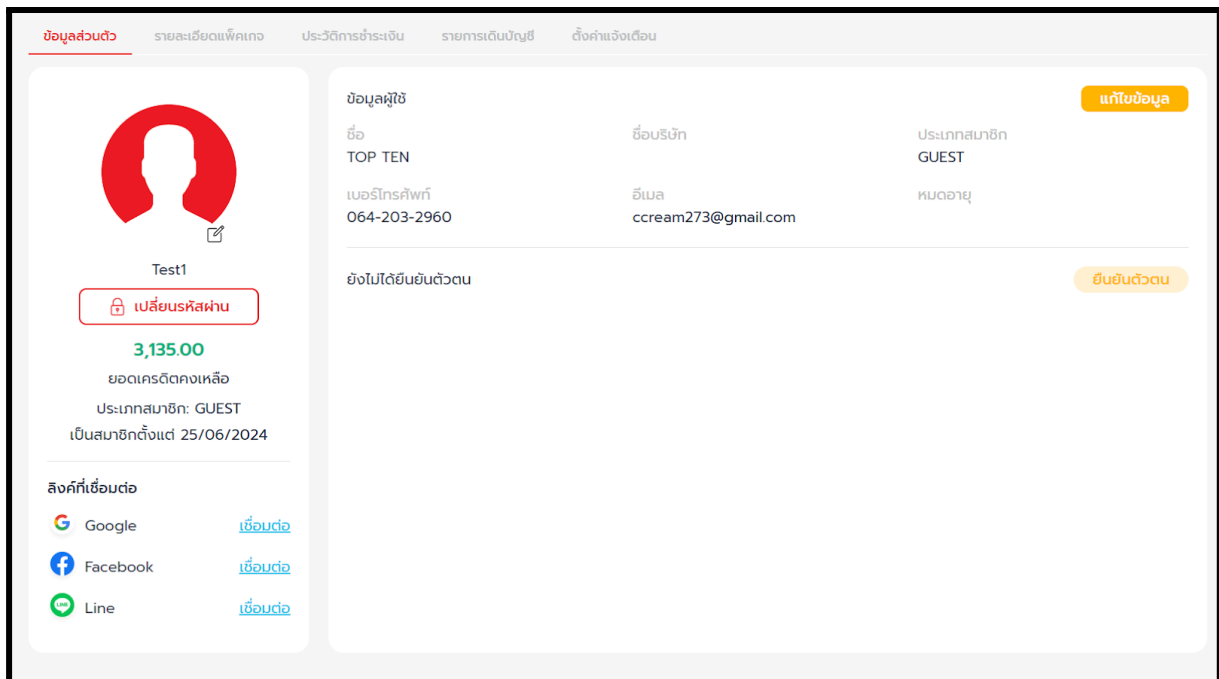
ข้อมูลส่วนตัว รายละเอียดแพ็คเกจ ประวัติการชำระเงิน รายการเดินบัญชี ตั้งค่าแจ้งเตือน

Test1

เปลี่ยนรหัสผ่าน

3,135.00

ยอดเครดิตคงเหลือ

ประเภทสมาชิก: GUEST

เป็นสมาชิกตั้งแต่ 25/06/2024

ลิงค์ที่เชื่อมต่อ

Google เชื่อมต่อ

Facebook เชื่อมต่อ

Line เชื่อมต่อ

ข้อมูลผู้ใช้

แก้ไขข้อมูล

| ชื่อ | ชื่อบริษัท | ประเภทสมาชิก |
|---|---|---|
| TOP TEN | | GUEST |
| เบอร์โทรศัพท์ | อีเมล | หมดอายุ |
| 064-203-2960 | ccream273@gmail.com | |

ยังไม่ได้ยืนยันตัวตน

ยืนยันตัวตน